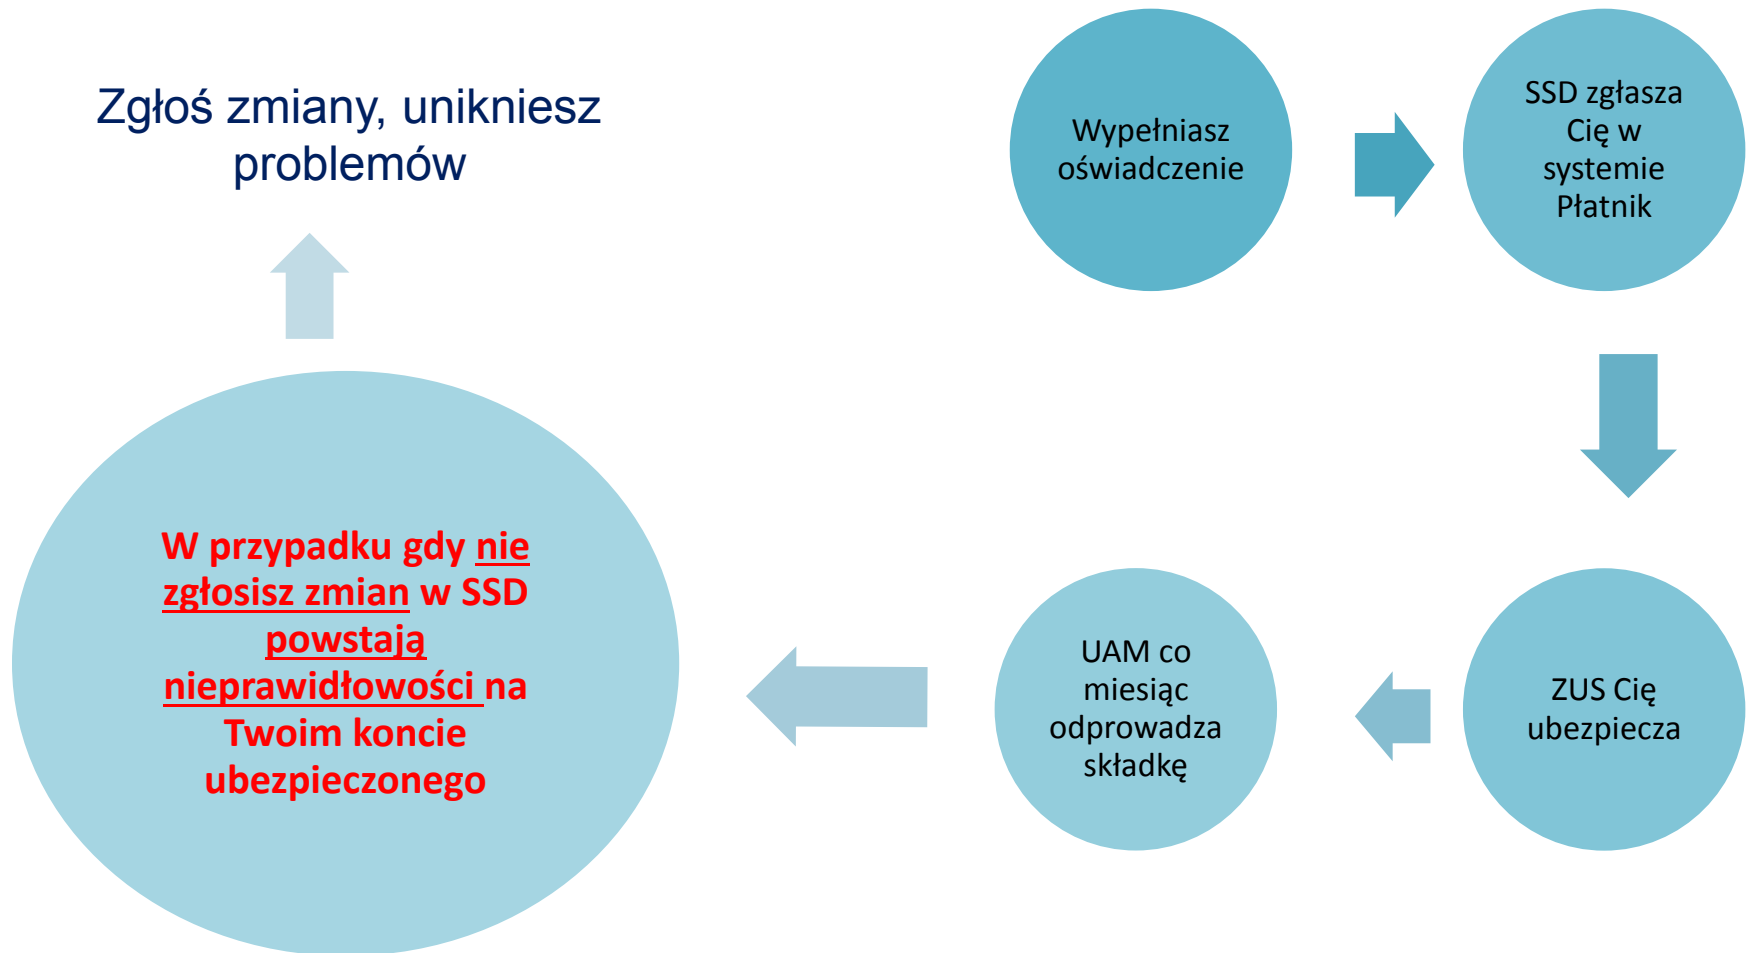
Wypełniasz oświadczenie

SSD zgłasza Cię w systemie Płatnik

ZUS Cię ubezpiecza

UAM co miesiąc odprowadza składkę

W przypadku gdy nie zgłosisz zmian w SSD powstają nieprawidłowości na Twoim koncie ubezpieczonego

Zgłoś zmiany, unikniesz problemów